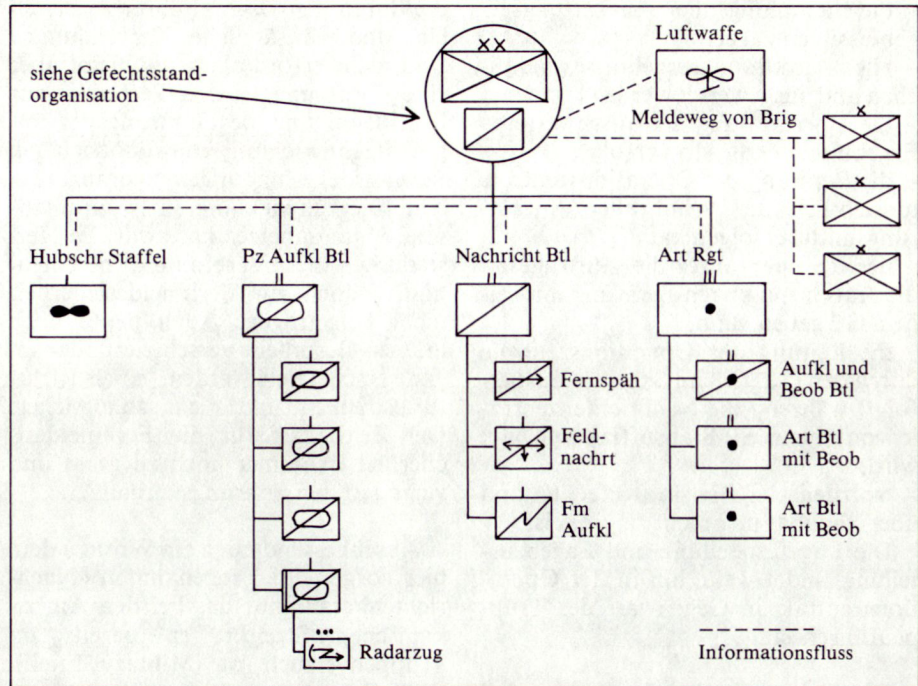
siehe Gefechtsstandorganisation

Luftwaffe

Meldeweg von Brig

Hubschr Staffel

Pz Aufkl Btl

Nachricht Btl

Art Rgt

Fernspäh

Feldnachrt

Fm Aufkl

Aufkl und Beob Btl

Art Btl mit Beob

Art Btl mit Beob

Radarzug

Informationsfluss